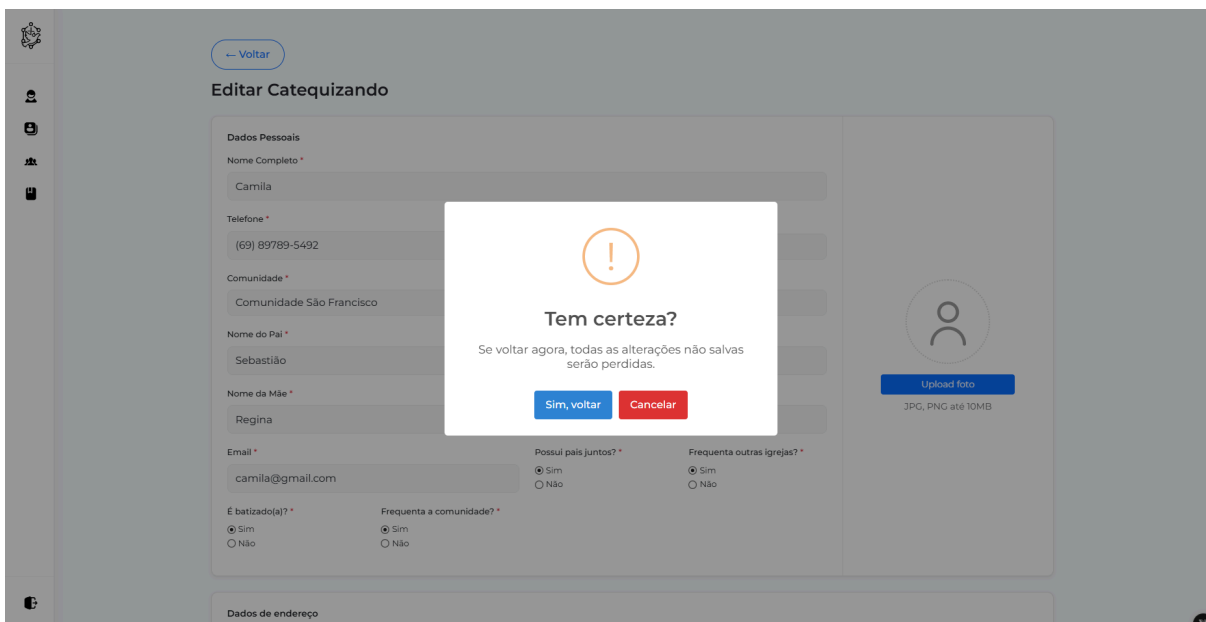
← Voltar

Editar Catequizando

Dados Pessoais

Nome Completo *

Camila

Telefone *

(69) 89789-5492

Comunidade *

Comunidade São Francisco

Nome do Pai *

Sebastião

Nome da Mãe *

Regina

Email *

camila@gmail.com

Possui pais juntos? *
Sim
Não

Frequenta outras igrejas? *
Sim
Não

É batizado(a)? *
Sim
Não

Frequenta a comunidade? *
Sim
Não

Upload foto

JPG, PNG até 10MB

Dados de endereço

!

Tem certeza?

Se voltar agora, todas as alterações não salvas serão perdidas.

Sim, voltar

Cancelar